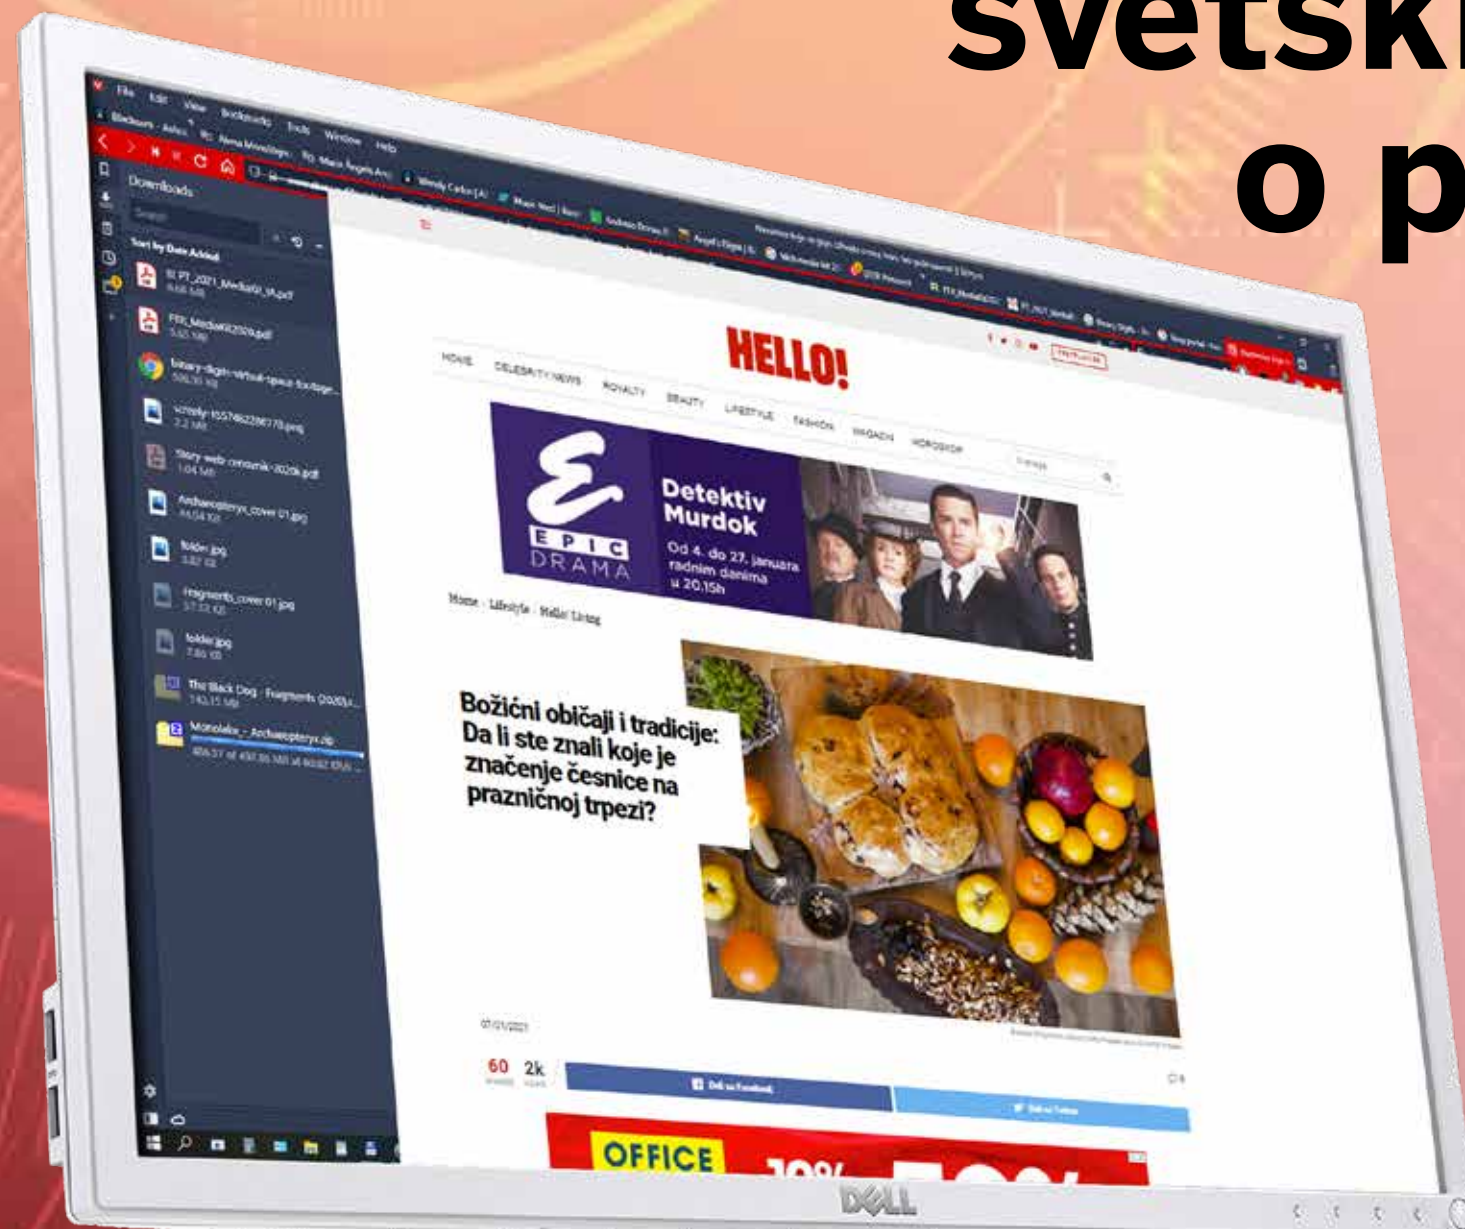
svetski
o p

File Edit View Bookmarks Tools Window Help

Downloads

Sort by Date Added

PFR_MediaKit2020.pdf

binary-digits-virtual-space-footage

Story web cenovnik-2020k.pdf

Archaeopteryx_cover 01.jpg

folder.jpg

Fragments_cover 01.jpg

folder.jpg

The Black Dog - Fragments (2020)

Monolake - Archaeopteryx.zip

HELLO!

HOME CELEBRITY NEWS ROYALTY BEAUTY LIFESTYLE FASHION MAGAZIN HOROSKOP

EPIC DRAMA

Detektiv Murdok

Od 4. do 27. januara radnim danima u 20.15h

Home · Lifestyle · Hello! Living

Božićni običaji i tradicije: Da li ste znali koje je značenje česnice na prazničnoj trpezi?

07/01/2021

60 2k

OFFICE

DELL